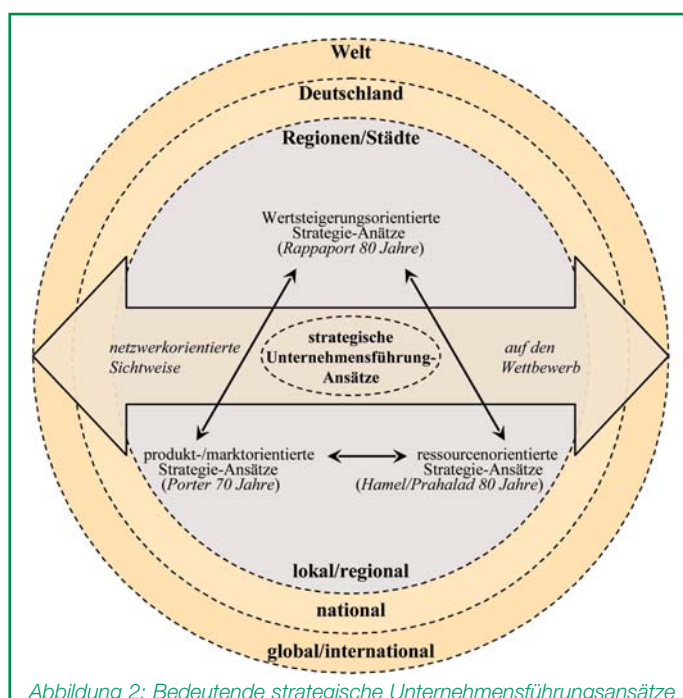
Welt

Deutschland

Regionen/Städte

Wertsteigerungsorientierte Strategie-Anätze (Rappaport 80 Jahre)

netzwerkorientierte Sichtweise

strategische Unternehmensführung-Ansätze

auf den Wettbewerb

produkt-/marktorientierte Strategie-Ansätze (Porter 70 Jahre)

ressourcenorientierte Strategie-Ansätze (Hamel/Prahalad 80 Jahre)

lokal/regional

national

global/international

Abbildung 2: Bedeutende strategische Unternehmensführungsansätze